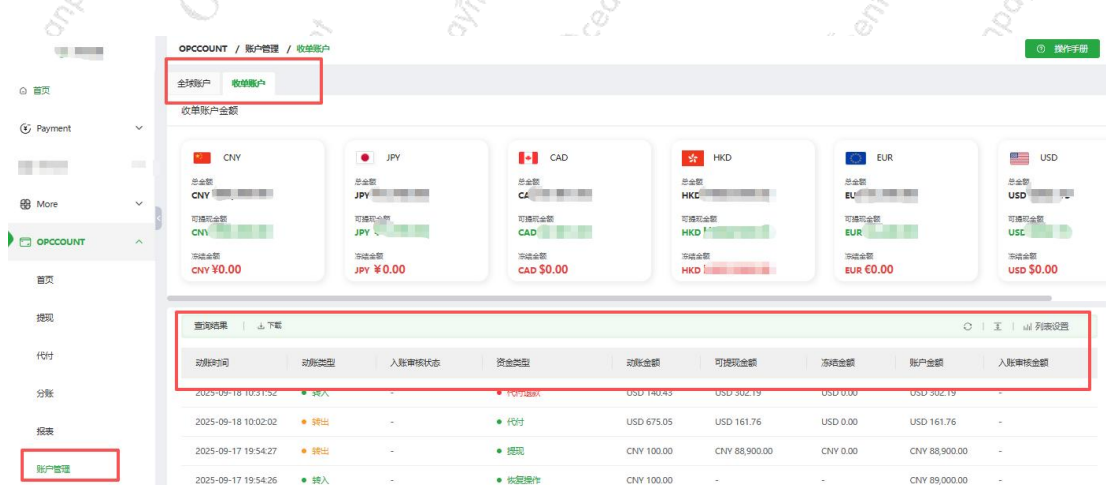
OPCCOUNT / 账户管理 / 收单账户

操作手册

首页

Payment

More

OPCCOUNT

首页

提现

代付

分账

报表

账户管理

全球账户 收单账户

收单账户金额

CNY
总金额
CNY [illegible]
可提现金额
CNY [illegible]
冻结金额
CNY ¥0.00

JPY
总金额
JPY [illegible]
可提现金额
JPY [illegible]
冻结金额
JPY ¥0.00

CAD
总金额
CA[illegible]
可提现金额
CAD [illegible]
冻结金额
CAD $0.00

HKD
总金额
HKD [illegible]
可提现金额
HKD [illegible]
冻结金额
HKD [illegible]

EUR
总金额
EU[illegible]
可提现金额
EUR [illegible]
冻结金额
EUR €0.00

USD
总金额
USD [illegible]
可提现金额
USD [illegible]
冻结金额
USD $0.00

查询结果 | 下载

列表设置

| 动账时间 | 动账类型 | 入账审核状态 | 资金类型 | 动账金额 | 可提现金额 | 冻结金额 | 账户金额 | 入账审核金额 |
|---|---|---|---|---|---|---|---|---|
| 2025-09-18 10:31:52 | 转入 | - | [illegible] | USD 140.43 | USD 302.19 | USD 0.00 | USD 302.19 | - |
| 2025-09-18 10:02:02 | 转出 | - | 代付 | USD 675.05 | USD 161.76 | USD 0.00 | USD 161.76 | - |
| 2025-09-17 19:54:27 | 转出 | - | 提现 | CNY 100.00 | CNY 88,900.00 | CNY 0.00 | CNY 88,900.00 | - |
| 2025-09-17 19:54:26 | 转入 | - | 恢复操作 | CNY 100.00 | - | - | CNY 89,000.00 | - |